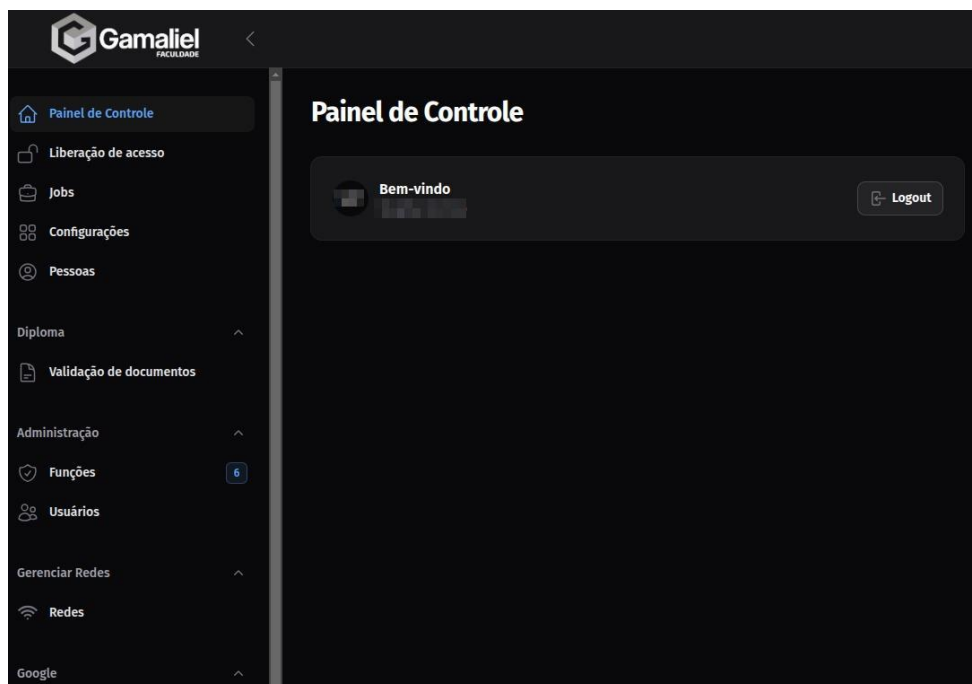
Gamaliel
FACULDADE

Painel de Controle
Liberação de acesso
Jobs
Configurações
Pessoas

Diploma
Validação de documentos

Administração
Funções 6
Usuários

Gerenciar Redes
Redes

Google

Painel de Controle

Bem-vindo
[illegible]

Logout